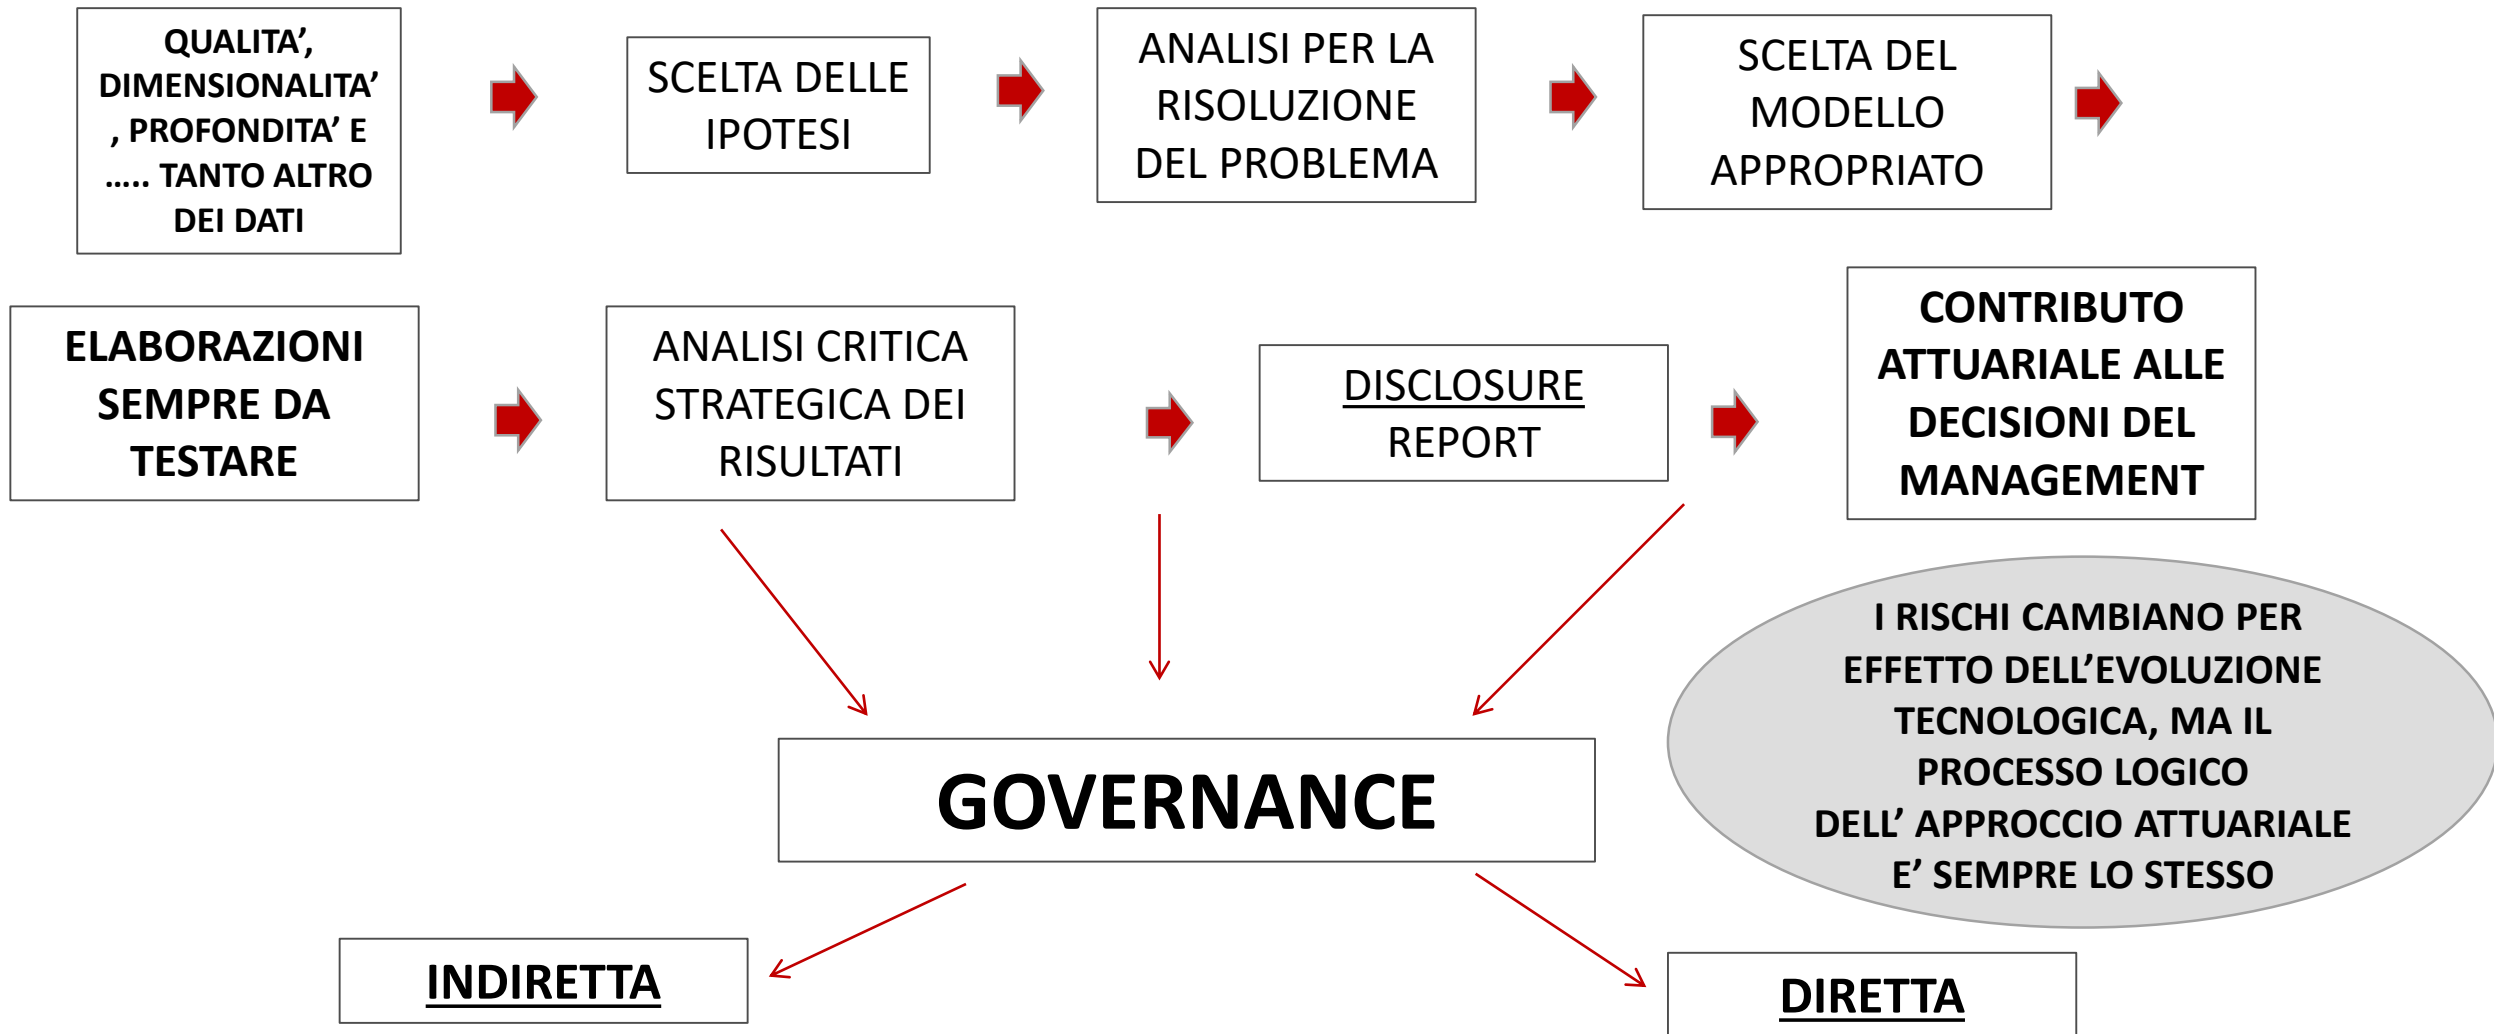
QUALITA', DIMENSIONALITA', PROFONDITA' E ….. TANTO ALTRO DEI DATI

SCELTA DELLE IPOTESI

ANALISI PER LA RISOLUZIONE DEL PROBLEMA

SCELTA DEL MODELLO APPROPRIATO

ELABORAZIONI SEMPRE DA TESTARE

ANALISI CRITICA STRATEGICA DEI RISULTATI

DISCLOSURE REPORT

CONTRIBUTO ATTUARIALE ALLE DECISIONI DEL MANAGEMENT

I RISCHI CAMBIANO PER EFFETTO DELL'EVOLUZIONE TECNOLOGICA, MA IL PROCESSO LOGICO DELL' APPROCCIO ATTUARIALE E' SEMPRE LO STESSO

GOVERNANCE

INDIRETTA

DIRETTA